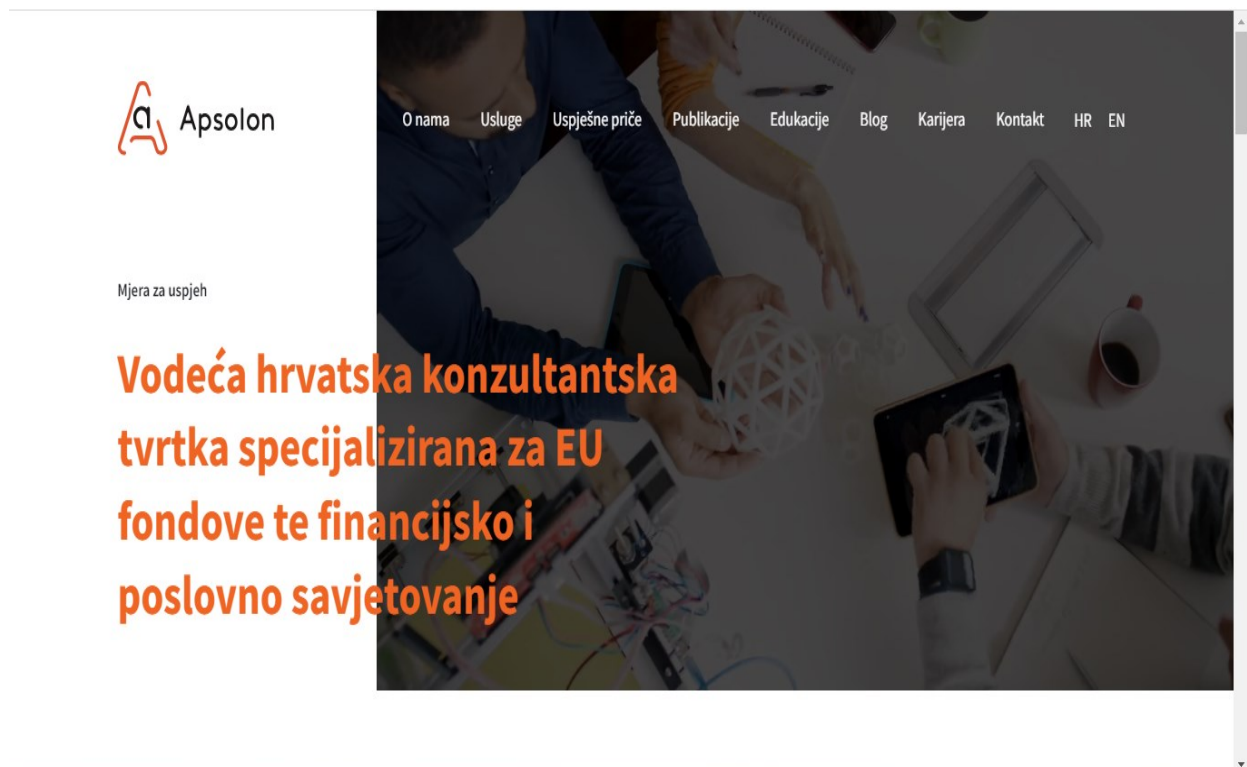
Apsolon

O nama Usluge Uspješne priče Publikacije Edukacije Blog Karijera Kontakt HR EN

Mjera za uspjeh

Vodeća hrvatska konzultantska tvrtka specijalizirana za EU fondove te financijsko i poslovno savjetovanje